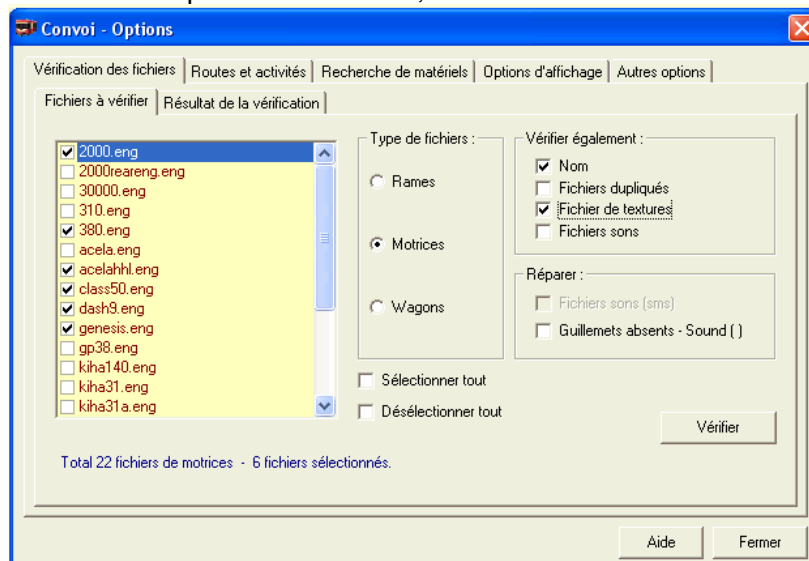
Convoi - Options

Vérification des fichiers | Routes et activités | Recherche de matériels | Options d'affichage | Autres options

Fichiers à vérifier | Résultat de la vérification

☑ 2000.eng
☐ 2000reareng.eng
☐ 30000.eng
☐ 310.eng
☑ 380.eng
☐ acela.eng
☑ acelahhl.eng
☑ class50.eng
☑ dash9.eng
☑ genesis.eng
☐ gp38.eng
☐ kiha140.eng
☐ kiha31.eng
☐ kiha31a.eng

Type de fichiers :
Rames
Motrices
Wagons

☐ Sélectionner tout
☐ Désélectionner tout

Vérifier également :
☑ Nom
☐ Fichiers dupliqués
☑ Fichier de textures
☐ Fichiers sons

Réparer :
☐ Fichiers sons (sms)
☐ Guillemets absents - Sound ( )

Vérifier

Total 22 fichiers de motrices - 6 fichiers sélectionnés.

Aide
Fermer